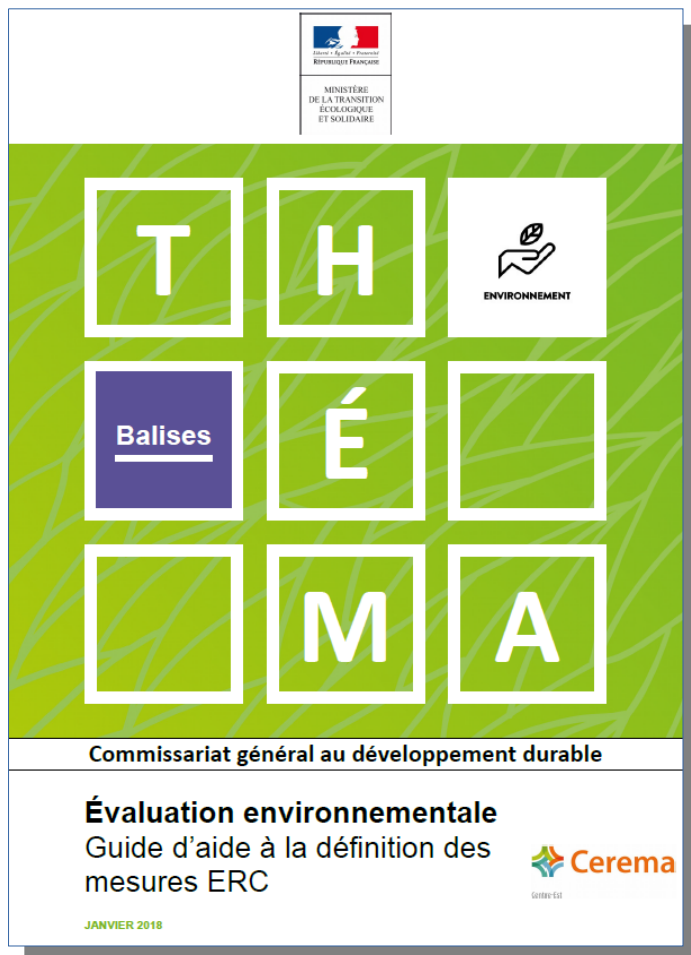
Liberté • Égalité • Fraternité
RÉPUBLIQUE FRANÇAISE

MINISTÈRE
DE LA TRANSITION
ÉCOLOGIQUE
ET SOLIDAIRE

T H

ENVIRONNEMENT

Balises

É

M A

Commissariat général au développement durable

Évaluation environnementale
Guide d'aide à la définition des mesures ERC

Cerema
Centre-Est

JANVIER 2018